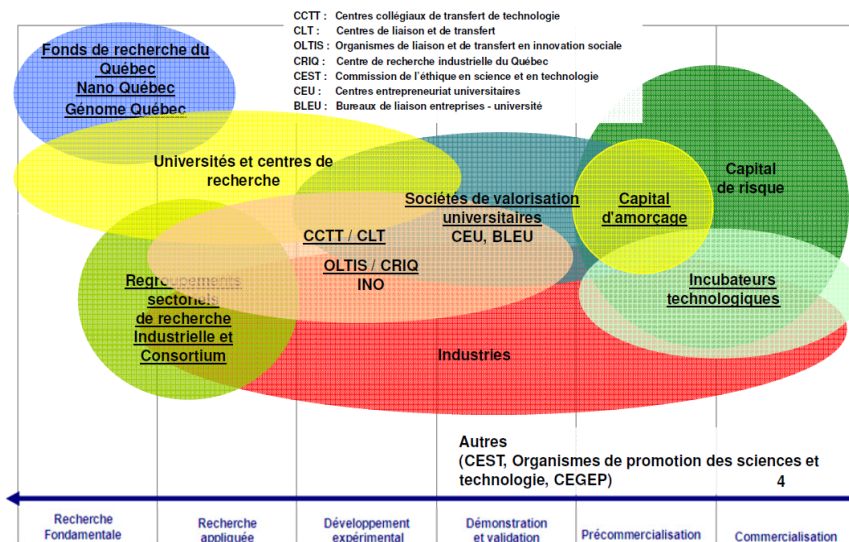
CCTT : Centres collégiaux de transfert de technologie
CLT : Centres de liaison et de transfert
OLTIS : Organismes de liaison et de transfert en innovation sociale
CRIQ : Centre de recherche industrielle du Québec
CEST : Commission de l'éthique en science et en technologie
CEU : Centres entrepreneuriat universitaires
BLEU : Bureaux de liaison entreprises - université

Fonds de recherche du Québec
Nano Québec
Génome Québec

Universités et centres de recherche

Sociétés de valorisation universitaires
CEU, BLEU

Capital d'amorçage

Capital de risque

CCTT / CLT

OLTIS / CRIQ
INO

Regroupements sectoriels de recherche Industrielle et Consortium

Incubateurs technologiques

Industries

Autres
(CEST, Organismes de promotion des sciences et technologie, CEGEP)

4

Recherche Fondamentale
Recherche appliquée
Développement expérimental
Démonstration et validation
Précommercialisation
Commercialisation